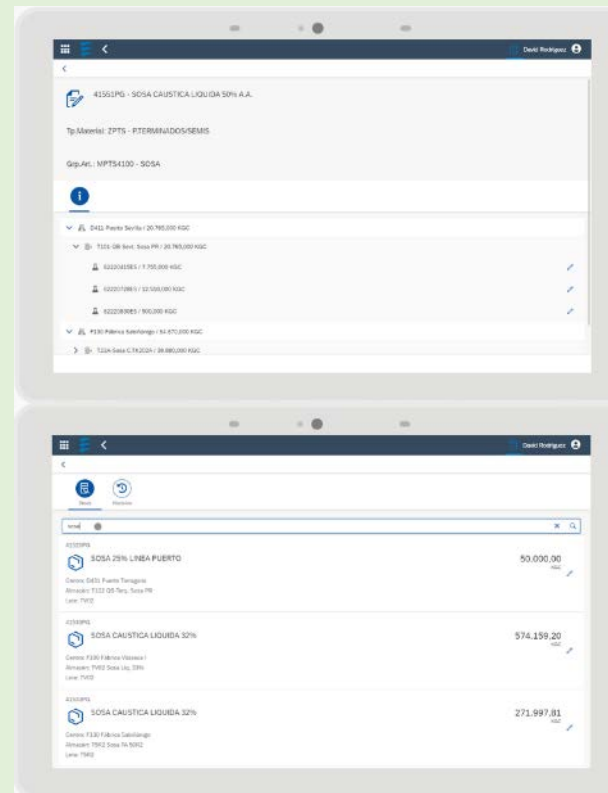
David Rodriguez

<

41551PG - SOSA CAUSTICA LIQUIDA 50% A.A.

Tp.Material: ZPTS - P.TERMINADOS/SEMIS

Grp.Art.: MPTS4100 - SOSA

D411 Puerto Sevilla / 20.765,000 KGC

T111 QB Sevil. Sosa PR / 20.765,000 KGC

0210041585 / 7.755,000 KGC

0202071985 / 12.510,000 KGC

0202208985 / 500,000 KGC

P130 Fabrica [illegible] / 51.670,000 KGC

T22A Sosa C.TK202A / 38.880,000 KGC

David Rodriguez

<

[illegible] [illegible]

sosa

41555PG

SOSA 25% LINEA PUERTO

50.000,00

KGC

Centro: D431 Puerto Tarragona
Almacén: T122 QB Tarr. Sosa PR
Lote: 7W2

41549PG

SOSA CAUSTICA LIQUIDA 32%

574.159,20

KGC

Centro: F100 Fábrica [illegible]
Almacén: 7W02 Sosa Liq. 33%
Lote: 7W02

41549PG

SOSA CAUSTICA LIQUIDA 32%

271.997,81

KGC

Centro: F130 Fábrica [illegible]
Almacén: 7SR2 Sosa TA 50R2
Lote: 7SR2